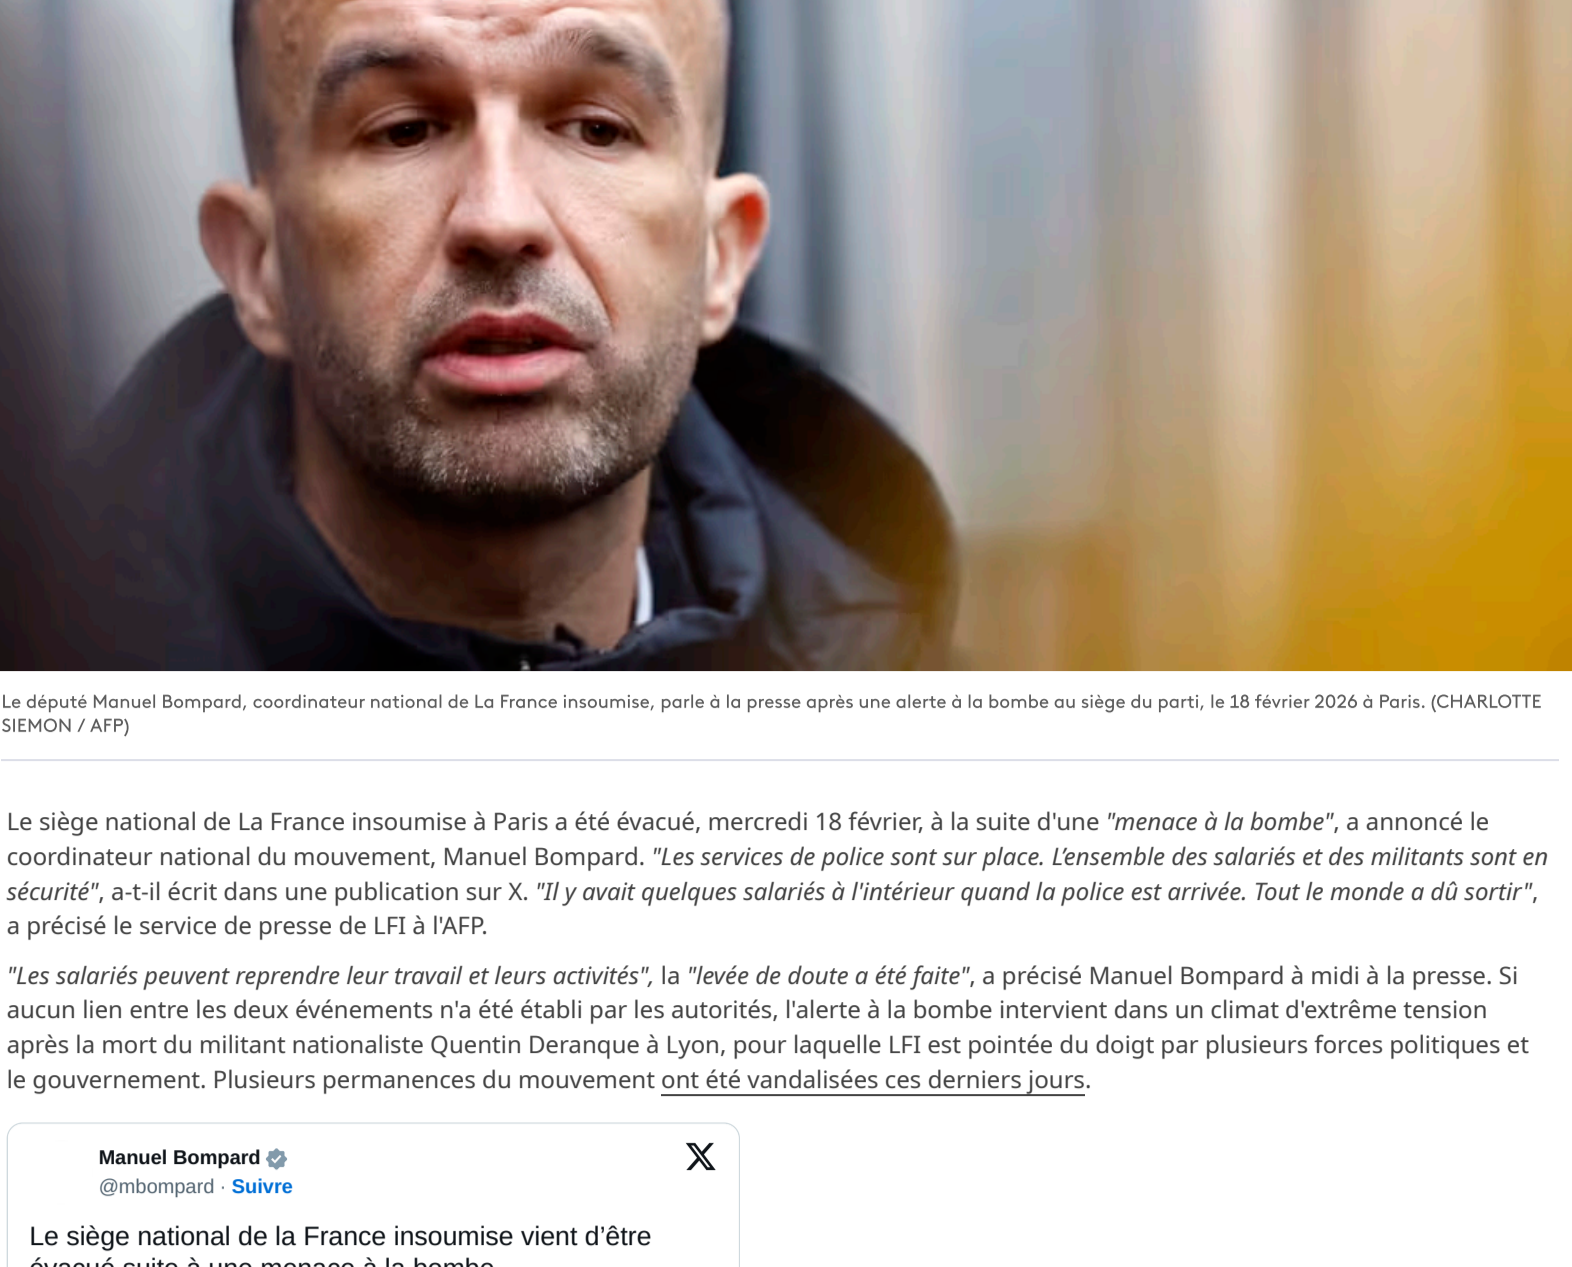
Le député Manuel Bompard, coordinateur national de La France insoumise, parle à la presse après une alerte à la bombe au siège du parti, le 18 février 2026 à Paris. (CHARLOTTE SIEMON / AFP)

Le siège national de La France insoumise à Paris a été évacué, mercredi 18 février, à la suite d'une "menace à la bombe", a annoncé le coordinateur national du mouvement, Manuel Bompard. "Les services de police sont sur place. L'ensemble des salariés et des militants sont en sécurité", a-t-il écrit dans une publication sur X. "Il y avait quelques salariés à l'intérieur quand la police est arrivée. Tout le monde a dû sortir", a précisé le service de presse de LFI à l'AFP.

"Les salariés peuvent reprendre leur travail et leurs activités", la "levée de doute a été faite", a précisé Manuel Bompard à midi à la presse. Si aucun lien entre les deux événements n'a été établi par les autorités, l'alerte à la bombe intervient dans un climat d'extrême tension après la mort du militant nationaliste Quentin Deranque à Lyon, pour laquelle LFI est pointée du doigt par plusieurs forces politiques et le gouvernement. Plusieurs permanences du mouvement ont été vandalisées ces derniers jours.

Manuel Bompard
@mbompard · Suivre

Le siège national de la France insoumise vient d'être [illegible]